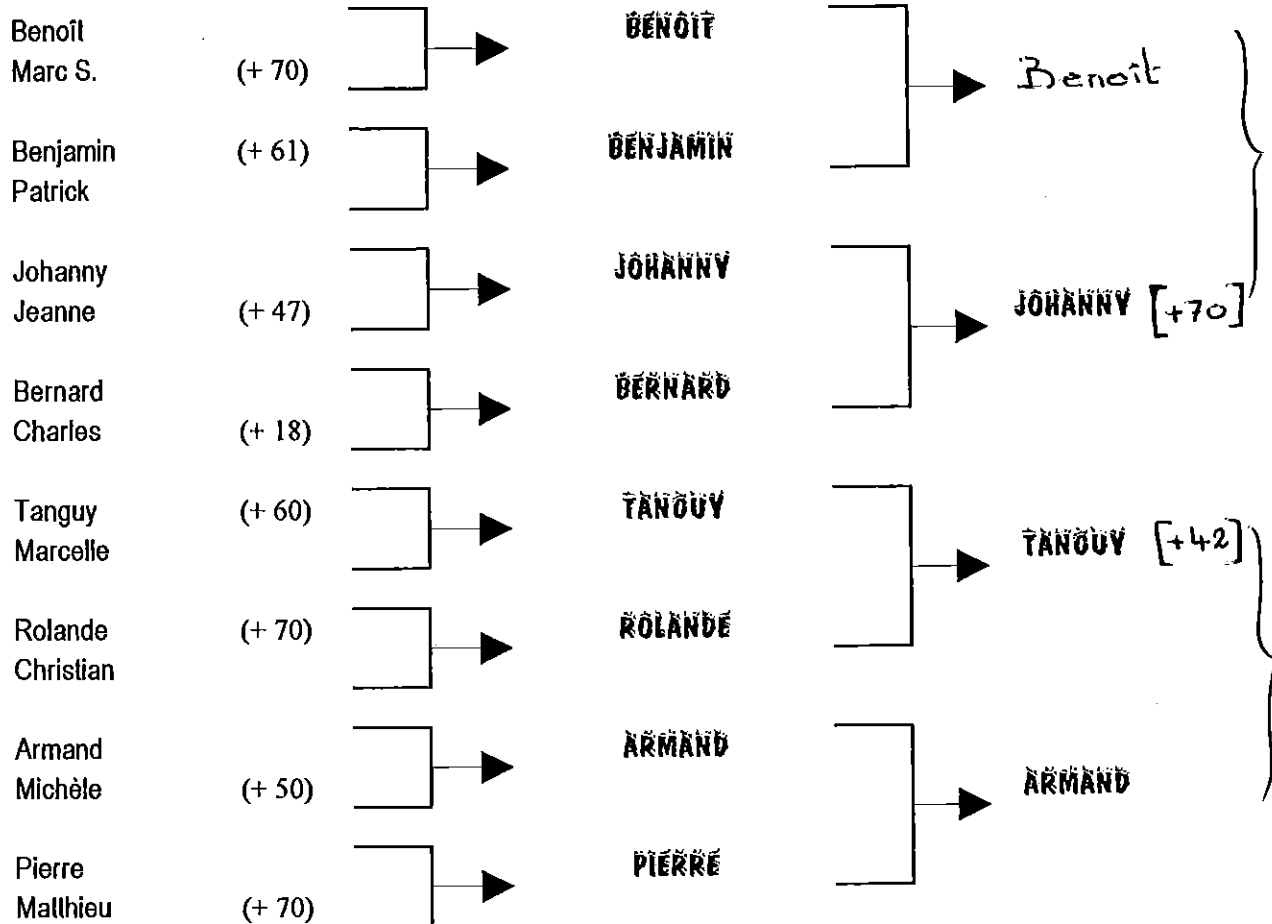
Benoît
Marc S. (+ 70)

Benjamin (+ 61)
Patrick

Johanny
Jeanne (+ 47)

Bernard
Charles (+ 18)

Tanguy (+ 60)
Marcelle

Rolande (+ 70)
Christian

Armand
Michèle (+ 50)

Pierre
Matthieu (+ 70)

BENOIT

BENJAMIN

JOHANNY

BERNARD

TANGUY

ROLANDE

ARMAND

PIERRE

Benoit

JOHANNY [+70]

TANGUY [+42]

ARMAND